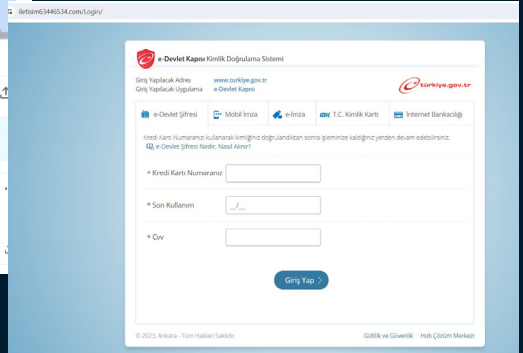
iletisim63446534.com/Login/

e-Devlet Kapısı Kimlik Doğrulama Sistemi

Giriş Yapılacak Adres www.turkiye.gov.tr
Giriş Yapılacak Uygulama e-Devlet Kapısı

türkiye.gov.tr

e-Devlet Şifresi | Mobil İmza | e-İmza | T.C. Kimlik Kartı | İnternet Bankacılığı

Kredi Kartı Numaranızı kullanarak kimliğiniz doğrulandıktan sonra işleminize kaldığınız yerden devam edebilirsiniz.
e-Devlet Şifresi Nedir, Nasıl Alınır?

* Kredi Kartı Numaranız

* Son Kullanım __/__

* Cvv

Giriş Yap

© 2023, Ankara - Tüm Hakları Saklıdır

Gizlilik ve Güvenlik Hızlı Çözüm Merkezi